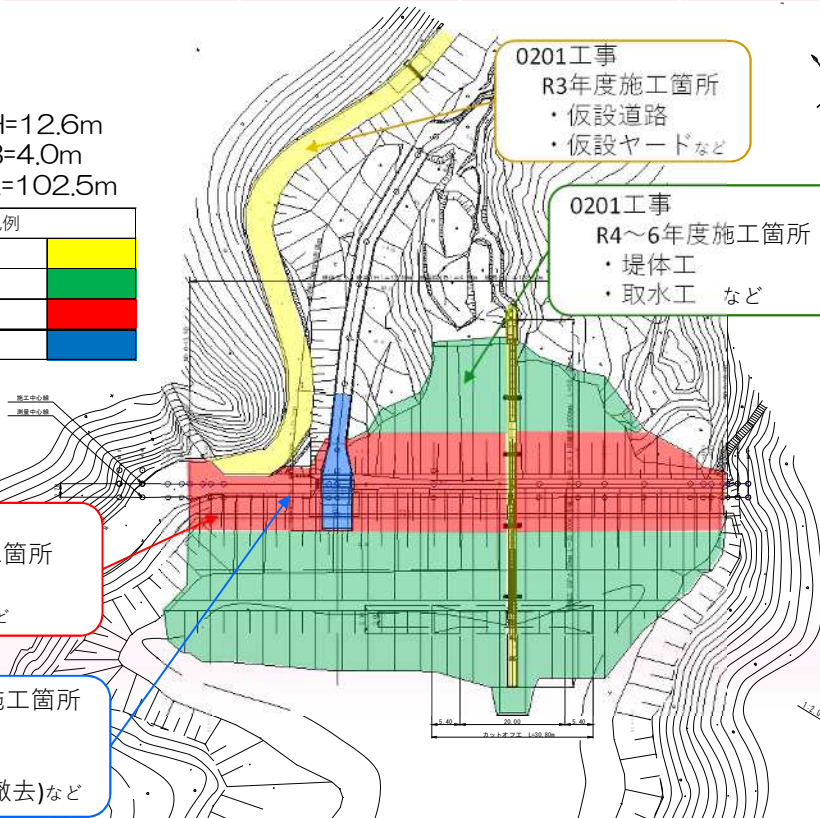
H=12.6m
B=4.0m
=102.5m

例

0201工事
R3年度施工箇所
・仮設道路
・仮設ヤードなど

0201工事
R4～6年度施工箇所
・堤体工
・取水工　など

施工中心線
測量中心線

箇所
ど

施工箇所
撤去)など

5.40
20.00
5.40
カットオフ工 L=30.80m